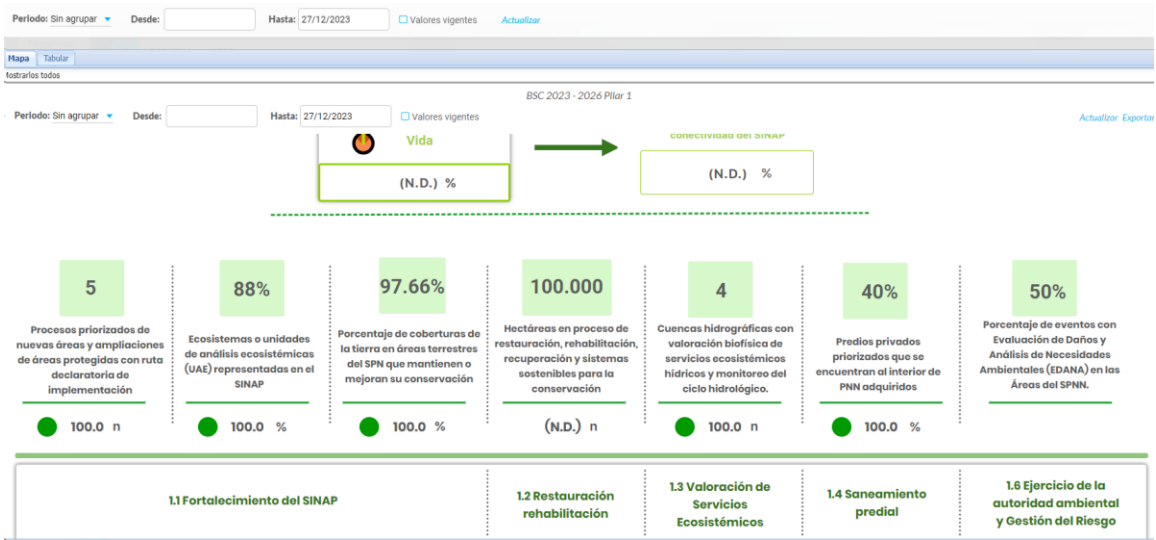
Periodo: Sin agrupar Desde: Hasta: 27/12/2023 Valores vigentes Actualizar

Mapa Tabular
Mostrarlos todos

BSC 2023 - 2026 Pilar 1

Periodo: Sin agrupar Desde: Hasta: 27/12/2023 Valores vigentes Actualizar Exportar

Vida

(N.D.) %

conectividad del SINAP

(N.D.) %

5

Procesos priorizados de nuevas áreas y ampliaciones de áreas protegidas con ruta declaratoria de implementación

100.0 n

88%

Ecosistemas o unidades de análisis ecosistémicas (UAE) representadas en el SINAP

100.0 %

97.66%

Porcentaje de coberturas de la tierra en áreas terrestres del SPN que mantienen o mejoran su conservación

100.0 %

100.000

Hectáreas en proceso de restauración, rehabilitación, recuperación y sistemas sostenibles para la conservación

(N.D.) n

4

Cuencas hidrográficas con valoración biofísica de servicios ecosistémicos hídricos y monitoreo del ciclo hidrológico.

100.0 n

40%

Predios privados priorizados que se encuentran al interior de PNN adquiridos

100.0 %

50%

Porcentaje de eventos con Evaluación de Daños y Análisis de Necesidades Ambientales (EDANA) en las Áreas del SPNN.

1.1 Fortalecimiento del SINAP

1.2 Restauración rehabilitación

1.3 Valoración de Servicios Ecosistémicos

1.4 Saneamiento predial

1.6 Ejercicio de la autoridad ambiental y Gestión del Riesgo